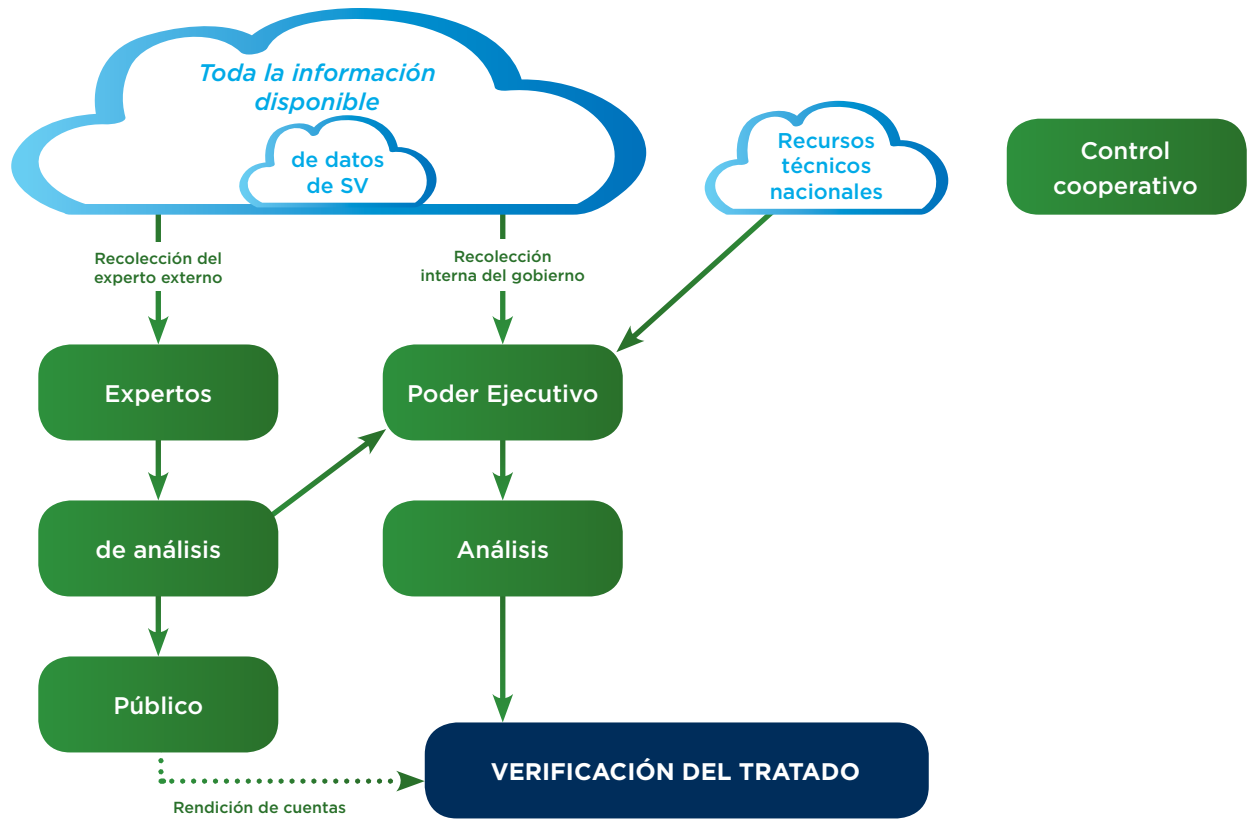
Toda la información disponible

de datos de SV

Recursos técnicos nacionales

Control cooperativo

Recolección del experto externo

Recolección interna del gobierno

Expertos

Poder Ejecutivo

de análisis

Análisis

Público

VERIFICACIÓN DEL TRATADO

Rendición de cuentas